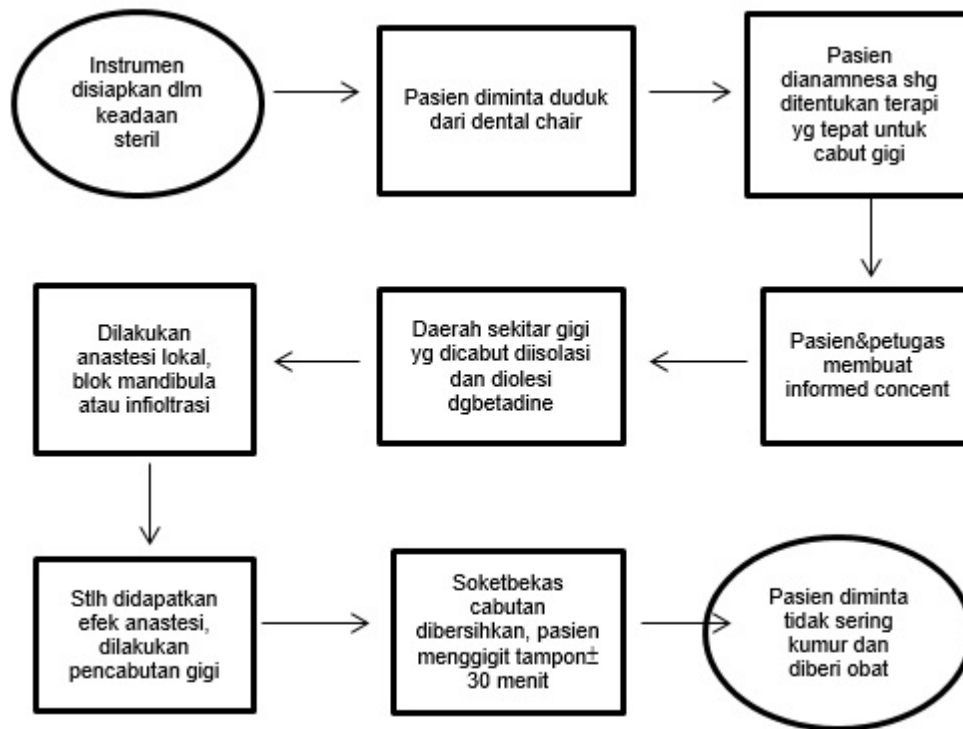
Instrumen disiapkan dlm keadaan steril

Pasien diminta duduk dari dental chair

Pasien dianamnesa shg ditentukan terapi yg tepat untuk cabut gigi

Pasien&petugas membuat informed concent

Daerah sekitar gigi yg dicabut diisolasi dan diolesi dgbetadine

Dilakukan anastesi lokal, blok mandibula atau infioltrasi

Stlh didapatkan efek anastesi, dilakukan pencabutan gigi

Soketbekas cabutan dibersihkan, pasien menggigit tampon$\pm$ 30 menit

Pasien diminta tidak sering kumur dan diberi obat